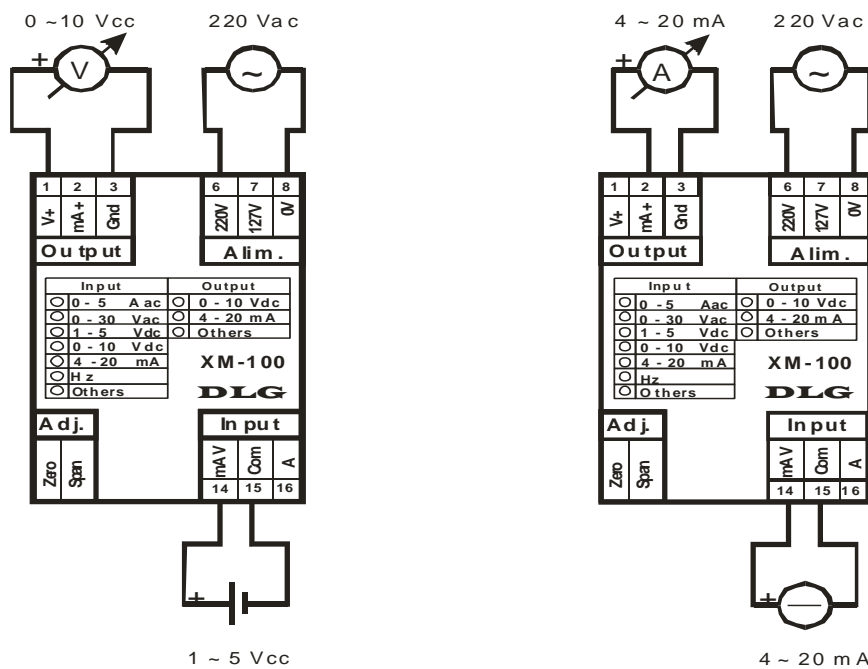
0 ~10 Vcc

220 Vac

+

V

~

1 2 3
V+ mA+ Gnd
Output

6 7 8
220V 127V 0V
Alim.

| Input | | Output |
|---|---|---|
| 0 - 5 | A ac | 0 - 10 Vdc |
| 0 - 30 | Vac | 4 - 20 mA |
| 1 - 5 | Vdc | Others |
| 0 - 10 | Vdc | |
| 4 - 20 | mA | |
| Hz | | |
| Others | | |

XM-100
DLG

Adj.
Zero Span

Input
mAV Com A
14 15 16

+

1 ~ 5 Vcc

4 ~ 20 mA

220 Vac

+

A

~

1 2 3
V+ mA+ Gnd
Output

6 7 8
220V 127V 0V
Alim.

| Input | | Output |
|---|---|---|
| 0 - 5 | Aac | 0 - 10 Vdc |
| 0 - 30 | Vac | 4 - 20 mA |
| 1 - 5 | Vdc | Others |
| 0 - 10 | Vdc | |
| 4 - 20 | mA | |
| Hz | | |
| Others | | |

XM-100
DLG

Adj.
Zero Span

Input
mAV Com A
14 15 16

+

4 ~ 20 mA